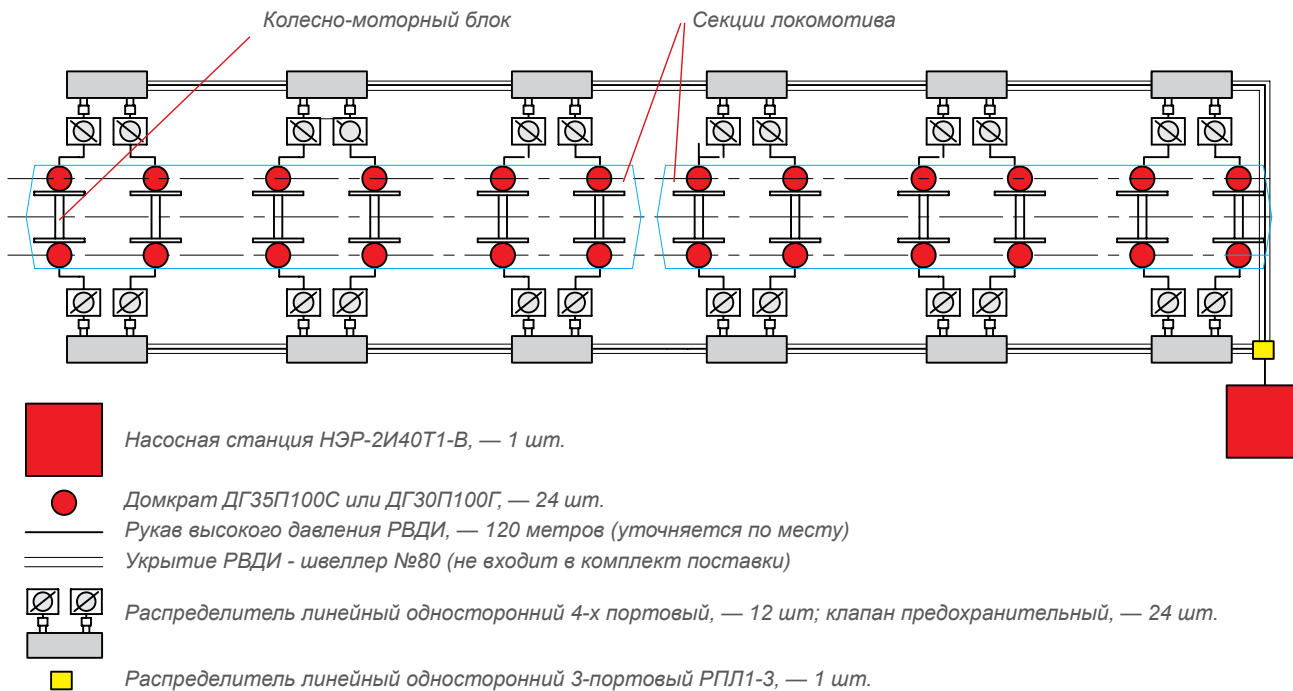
Колесно-моторный блок

Секции локомотива

Насосная станция НЭР-2И40Т1-В, — 1 шт.

Домкрат ДГ35П100С или ДГ30П100Г, — 24 шт.

Рукав высокого давления РВДИ, — 120 метров (уточняется по месту)

Укрытие РВДИ - швеллер №80 (не входит в комплект поставки)

Распределитель линейный односторонний 4-х портовый, — 12 шт; клапан предохранительный, — 24 шт.

Распределитель линейный односторонний 3-портовый РПЛ1-3, — 1 шт.